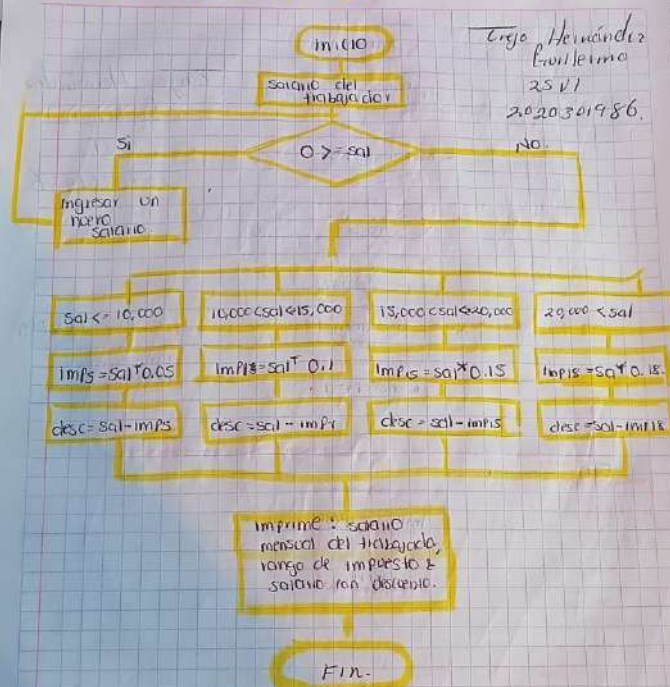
Trejo Hernández Guillermo
2SV1
2020301986.

inicio

salario del trabajador

0 >= sal

Si

No.

ingresar un nuevo salario

sal <= 10,000

10,000 < sal <= 15,000

15,000 < sal <= 20,000

20,000 < sal

imps = sal * 0.05

impI = sal * 0.1

impIS = sal * 0.15

impIS = sal * 0.18

desc = sal - imps

desc = sal - impI

desc = sal - impIS

desc = sal - impI8

imprime: salario mensual del trabajador, rango de impuesto y salario con descuento.

Fin.